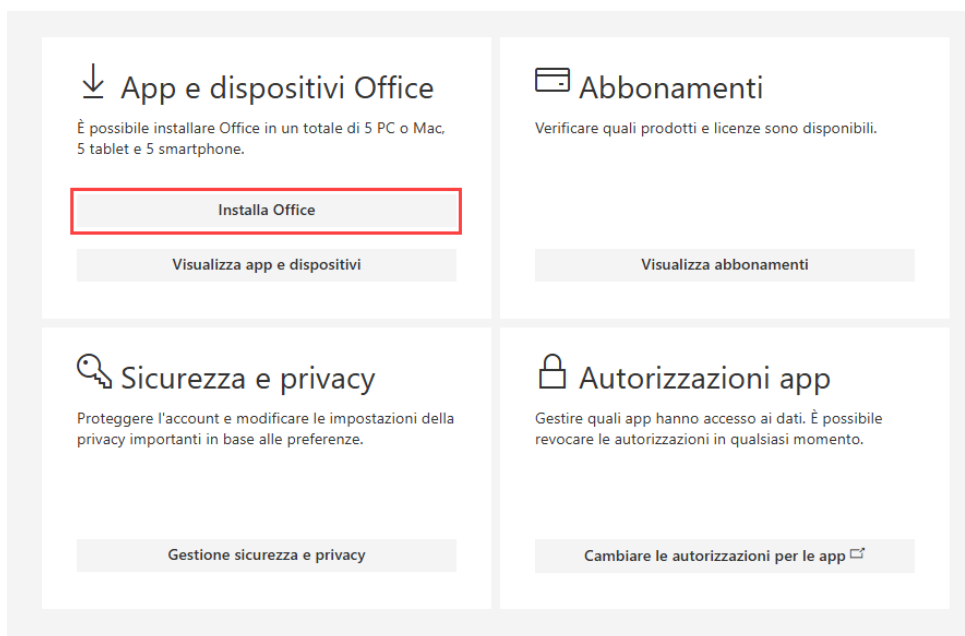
App e dispositivi Office

È possibile installare Office in un totale di 5 PC o Mac, 5 tablet e 5 smartphone.

Installa Office

Visualizza app e dispositivi

Abbonamenti

Verificare quali prodotti e licenze sono disponibili.

Visualizza abbonamenti

Sicurezza e privacy

Proteggere l'account e modificare le impostazioni della privacy importanti in base alle preferenze.

Gestione sicurezza e privacy

Autorizzazioni app

Gestire quali app hanno accesso ai dati. È possibile revocare le autorizzazioni in qualsiasi momento.

Cambiare le autorizzazioni per le app